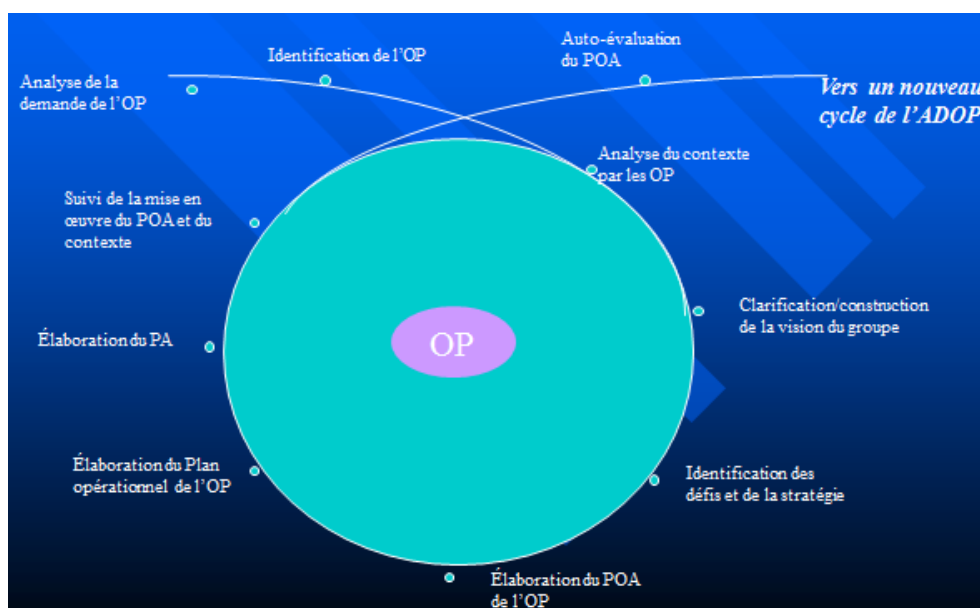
Identification de l'OP

Auto-évaluation du POA

Analyse de la demande de l'OP

Vers un nouveau cycle de l'ADOP

Analyse du contexte par les OP

Suivi de la mise en œuvre du POA et du contexte

Clarification/construction de la vision du groupe

OP

Élaboration du PA

Élaboration du Plan opérationnel de l'OP

Identification des défis et de la stratégie

Élaboration du POA de l'OP